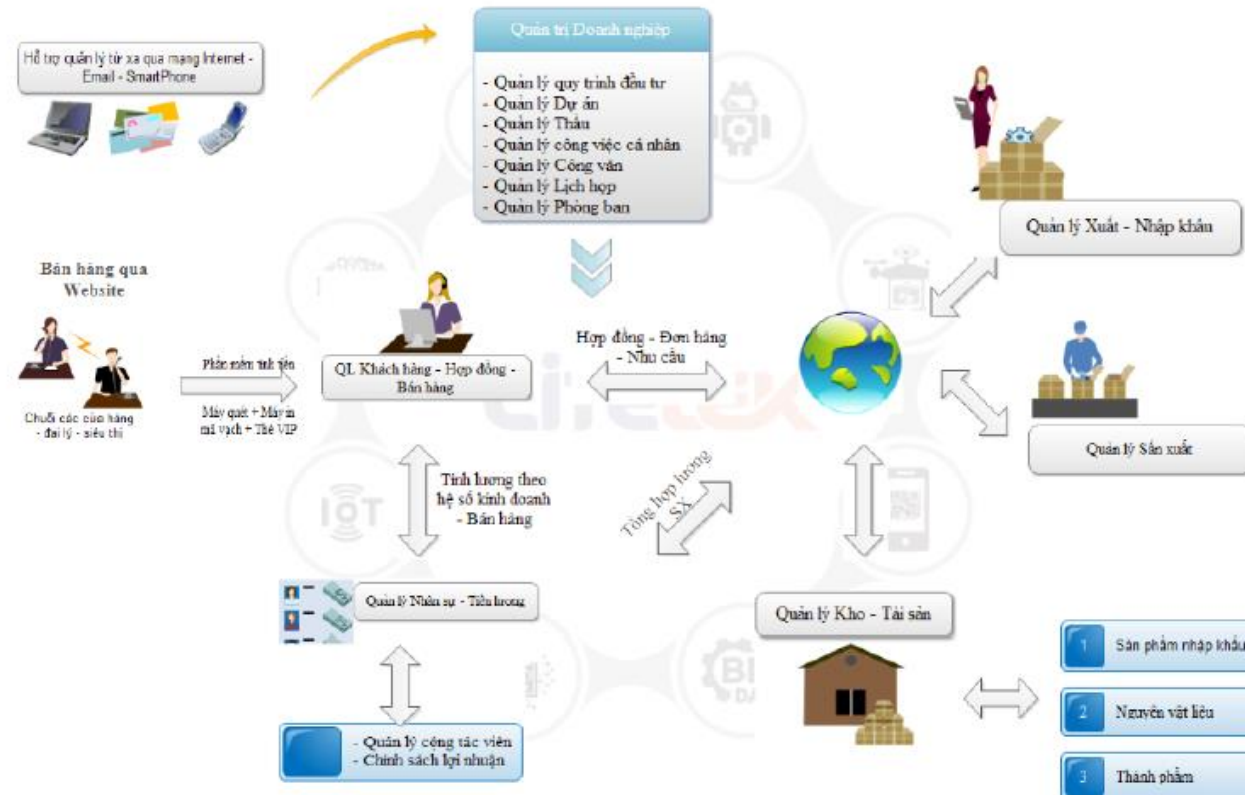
Hỗ trợ quản lý từ xa qua mạng Internet - Email - SmartPhone

Quản trị Doanh nghiệp

- Quản lý quy trình đầu tư
- Quản lý Dự án
- Quản lý Thầu
- Quản lý công việc cá nhân
- Quản lý Công văn
- Quản lý Lịch họp
- Quản lý Phòng ban

Quản lý Xuất - Nhập khẩu

Bán hàng qua Website

Chuỗi các cửa hàng - đại lý - siêu thị

Phần mềm tính tiền

Máy quét + Máy in mã vạch + Thẻ VIP

QL Khách hàng - Hợp đồng - Bán hàng

Hợp đồng - Đơn hàng - Nhu cầu

Quản lý Sản xuất

Tính lương theo hệ số kinh doanh - Bán hàng

Tổng hợp lương SX

Quản lý Nhân sự - Tiền lương

Quản lý Kho - Tài sản

- Quản lý cộng tác viên
- Chính sách lợi nhuận

1 Sản phẩm nhập khẩu

2 Nguyên vật liệu

3 Thành phẩm